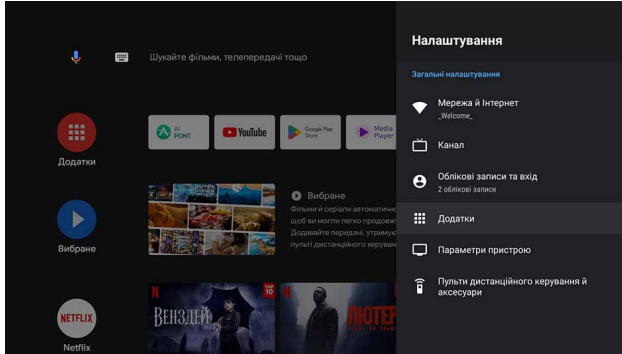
Шукайте фільми, телепередачі тощо

Додатки

AI PONT

YouTube

Google Play Store

Media Player

Вибране

Фільми й серіали автоматич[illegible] щоб ви могли легко продовж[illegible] Додавайте передачі, утриму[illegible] пульті дистанційного керуван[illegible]

Вибране

NETFLIX

Netflix

ВЕНЗДЕЙ

ЛЮТЕР

Налаштування

Загальні налаштування

Мережа й Інтернет
_Welcome_

Канал

Облікові записи та вхід
2 облікові записи

Додатки

Параметри пристрою

Пульти дистанційного керування й аксесуари